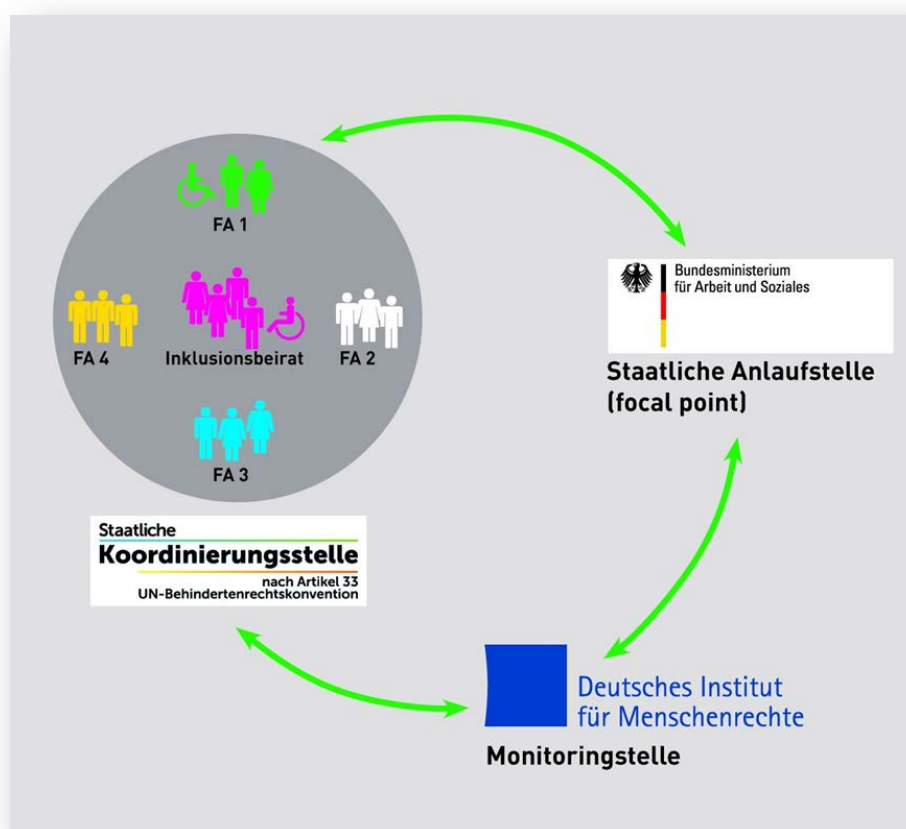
FA 1

FA 4

Inklusionsbeirat

FA 2

FA 3

Staatliche
Koordinierungsstelle
nach Artikel 33
UN-Behindertenrechtskonvention

Bundesministerium
für Arbeit und Soziales

Staatliche Anlaufstelle
(focal point)

Deutsches Institut
für Menschenrechte

Monitoringstelle